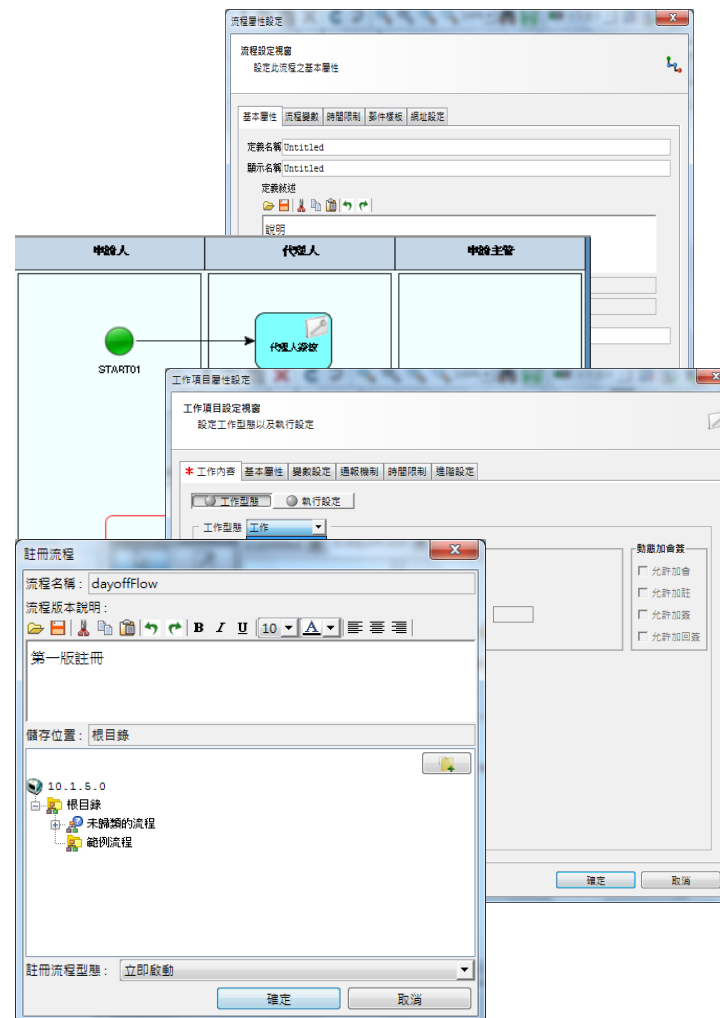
流程層性設定

流程設定視窗
設定此流程之基本屬性

基本屬性 | 流程變數 | 時間限制 | 事件模板 | 網址設定

定義名稱 Untitled
顯示名稱 Untitled
定義綜述

說明

申請人 | 代理人 | 申請主管

START01

代理人簽核

工作項目屬性設定

工作項目設定視窗
設定工作型態以及執行設定

* 工作內容 | 基本屬性 | 變數設定 | 通報機制 | 時間限制 | 進階設定

工作型態 | 執行設定

工作型態 工作

動態加會簽
允許加會
允許加註
允許加簽
允許加回簽

確定 取消

註冊流程

流程名稱： dayoffFlow
流程版本說明：

10

第一版註冊

儲存位置： 根目錄

10.1.5.0
根目錄
未歸類的流程
範例流程

註冊流程型態： 立即啟動

確定 取消